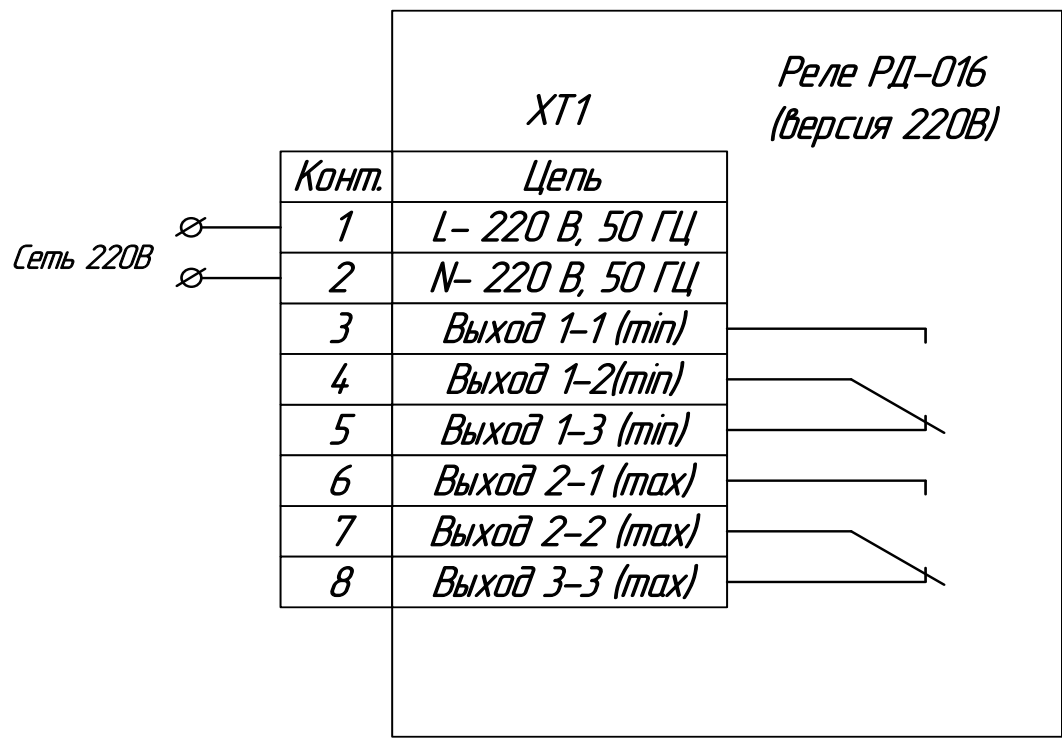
Реле РД–016 (версия 220В)

XT1

| Конт. | Цепь |
|---|---|
| 1 | L– 220 В, 50 ГЦ |
| 2 | N– 220 В, 50 ГЦ |
| 3 | Выход 1–1 (min) |
| 4 | Выход 1–2(min) |
| 5 | Выход 1–3 (min) |
| 6 | Выход 2–1 (max) |
| 7 | Выход 2–2 (max) |
| 8 | Выход 3–3 (max) |

Сеть 220В